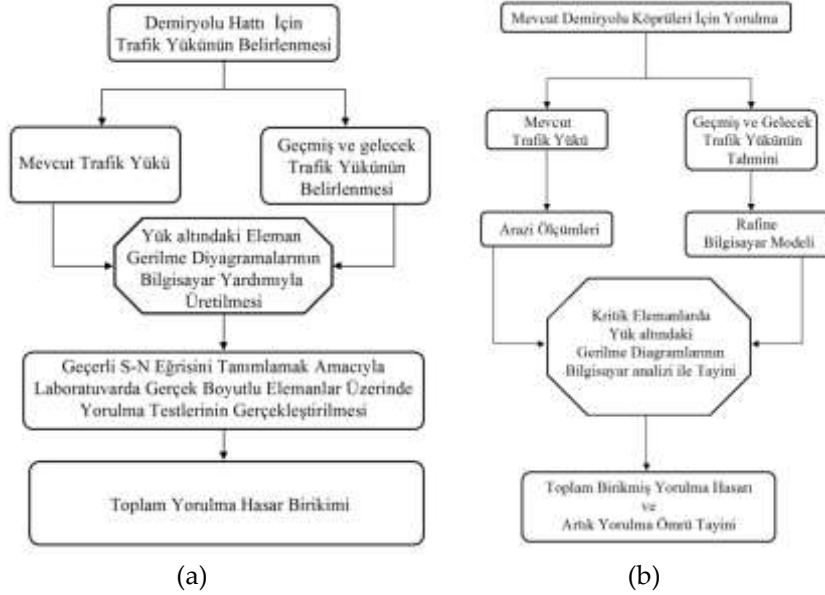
Demiryolu Hattı İçin Trafik Yükünün Belirlenmesi

Mevcut Trafik Yükü

Geçmiş ve gelecek Trafik Yükünün Belirlenmesi

Yük altındaki Eleman Gerilme Diyagramlarının Bilgisayar Yardımıyla Üretilmesi

Geçerli S-N Eğrisini Tanımlamak Amacıyla Laboratuvarda Gerçek Boyutlu Elemanlar Üzerinde Yorulma Testlerinin Gerçekleştirilmesi

Toplam Yorulma Hasar Birikimi

(a)

Mevcut Demiryolu Köprüleri İçin Yorulma

Mevcut Trafik Yükü

Geçmiş ve Gelecek Trafik Yükünün Tahmini

Arazi Ölçümleri

Rafine Bilgisayar Modeli

Kritik Elemanlarda Yük altındaki Gerilme Diagramlarının Bilgisayar analizi ile Tayini

Toplam Birikmiş Yorulma Hasarı ve Artık Yorulma Ömrü Tayini

(b)